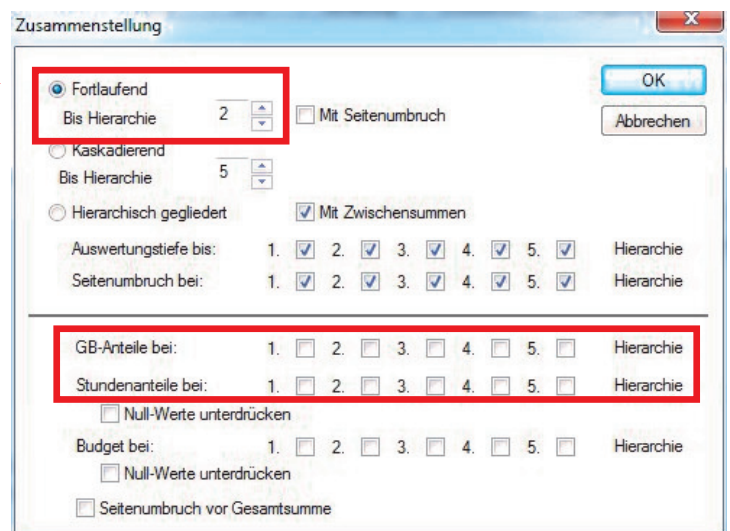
Zusammenstellung

x

Fortlaufend

Bis Hierarchie 2

Mit Seitenumbruch

OK

Abbrechen

Kaskadierend

Bis Hierarchie 5

Hierarchisch gegliedert

Mit Zwischensummen

Auswertungstiefe bis: 1. 2. 3. 4. 5. Hierarchie

Seitenumbruch bei: 1. 2. 3. 4. 5. Hierarchie

GB-Anteile bei: 1. 2. 3. 4. 5. Hierarchie

Stundenanteile bei: 1. 2. 3. 4. 5. Hierarchie

Null-Werte unterdrücken

Budget bei: 1. 2. 3. 4. 5. Hierarchie

Null-Werte unterdrücken

Seitenumbruch vor Gesamtsumme